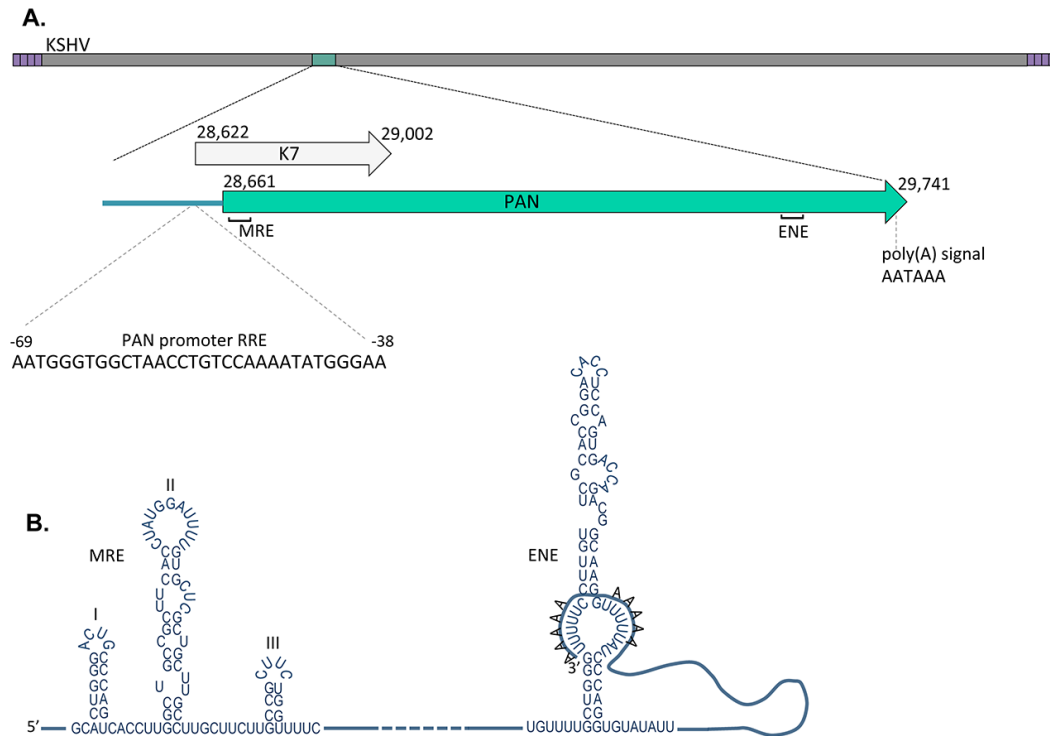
A.

KSHV

28,622

29,002

K7

28,661

PAN

29,741

MRE

ENE

poly(A) signal
AATAAA

-69

PAN promoter RRE

-38

AATGGGTGGCTAACCTGTCCAAAATATGGGAA

B.

II

MRE

I

III

ENE

3'

5' GCAUCACCUUGCUUGCUUCUUGUUUUC UGUUUUGGUGUAUAUU